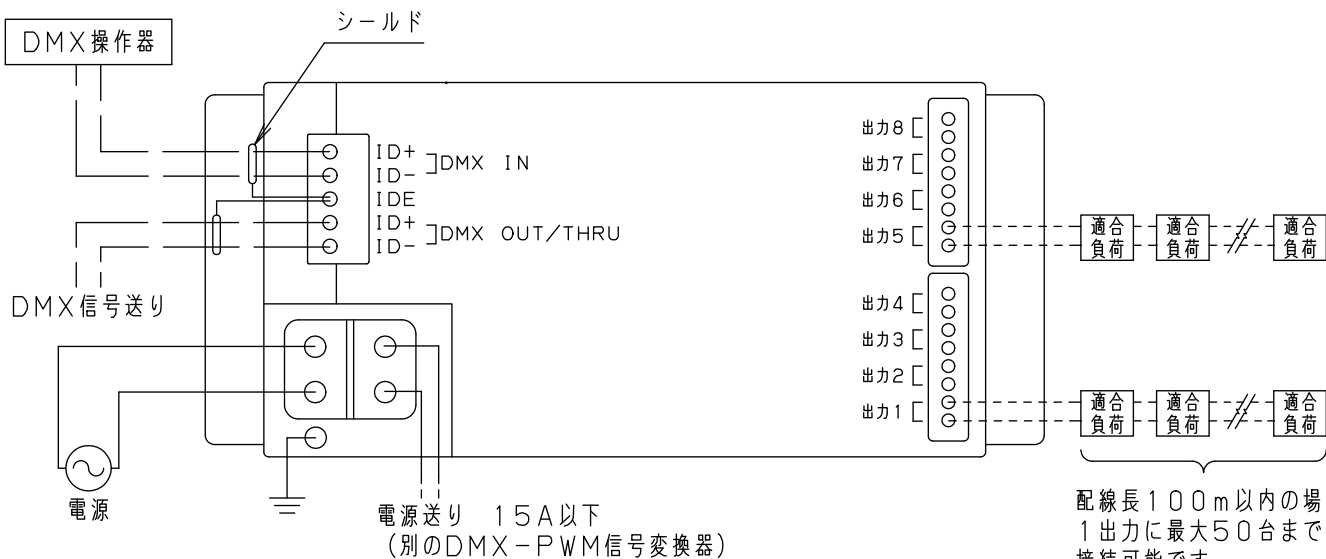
シールド

DMX操作器

ID+
ID-
IDE
ID+
ID-

DMX IN

DMX OUT/THRU

DMX信号送り

出力8
出力7
出力6
出力5
出力4
出力3
出力2
出力1

適合負荷 適合負荷 適合負荷

適合負荷 適合負荷 適合負荷

電源

電源送り 15A以下
(別のDMX−PWM信号変換器)

配線長100m以内の場
1出力に最大50台まで
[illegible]